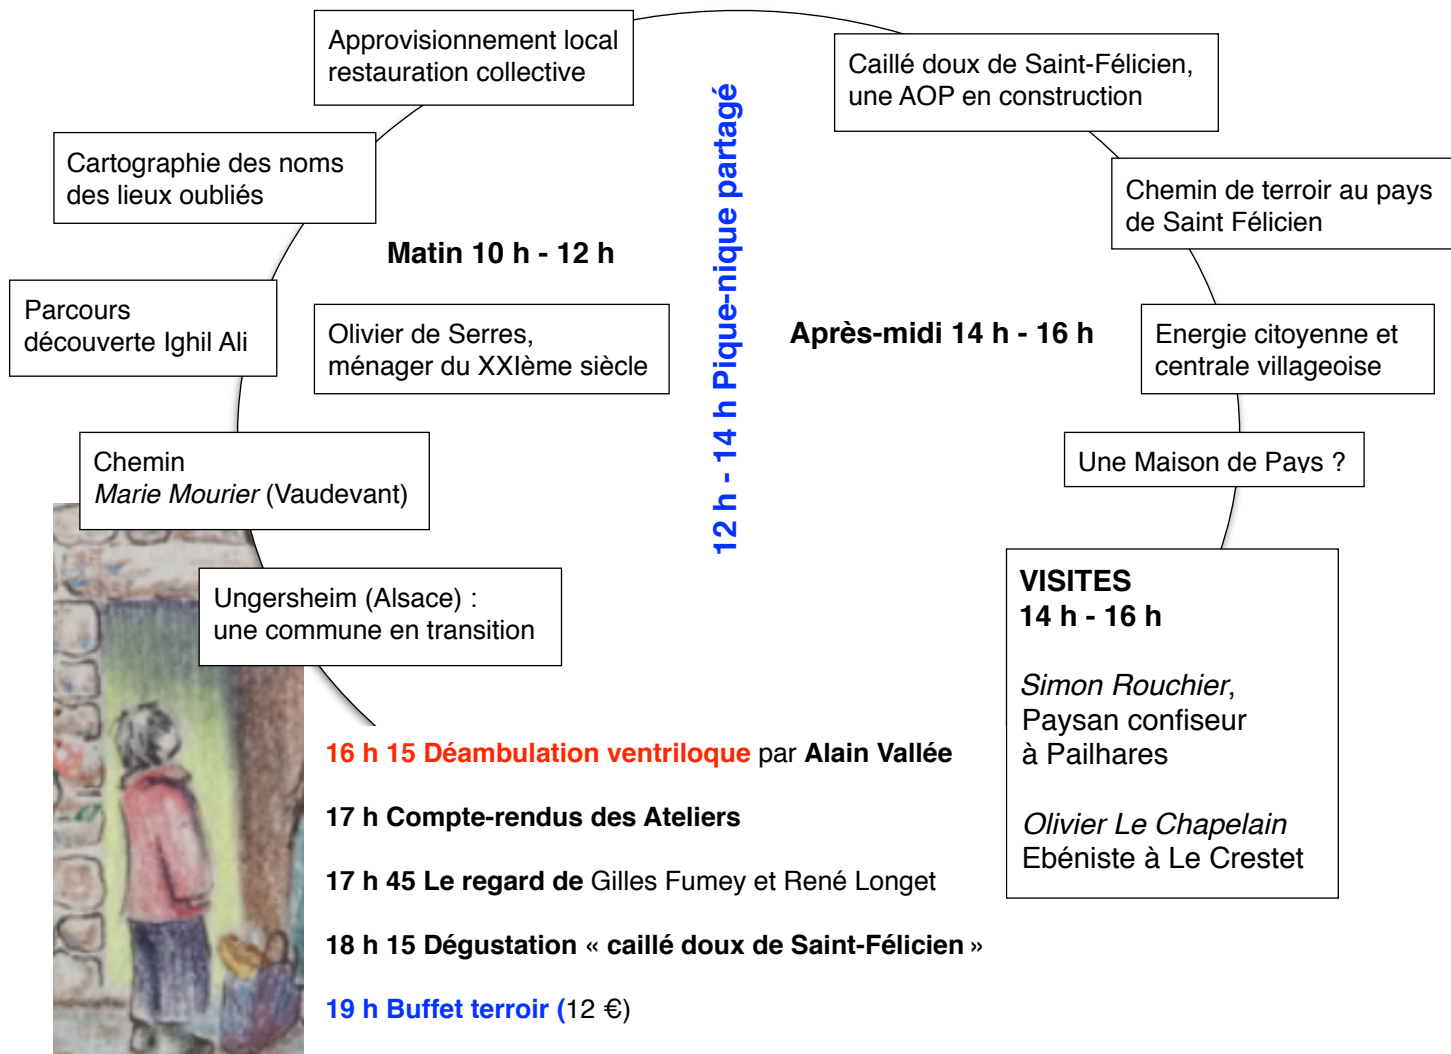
Approvisionnement local restauration collective

Caillé doux de Saint-Félicien, une AOP en construction

Cartographie des noms des lieux oubliés

Chemin de terroir au pays de Saint Félicien

Matin 10 h - 12 h

12 h - 14 h Pique-nique partagé

Après-midi 14 h - 16 h

Parcours découverte Ighil Ali

Olivier de Serres, ménager du XXIème siècle

Energie citoyenne et centrale villageoise

Chemin
Marie Mourier (Vaudevant)

Une Maison de Pays ?

Ungersheim (Alsace) : une commune en transition

VISITES
14 h - 16 h

Simon Rouchier, Paysan confiseur à Pailhares

Olivier Le Chapelain
Ebéniste à Le Crestet

16 h 15 Déambulation ventriloque par Alain Vallée

17 h Compte-rendus des Ateliers

17 h 45 Le regard de Gilles Fumey et René Longet

18 h 15 Dégustation « caillé doux de Saint-Félicien »

19 h Buffet terroir (12 €)